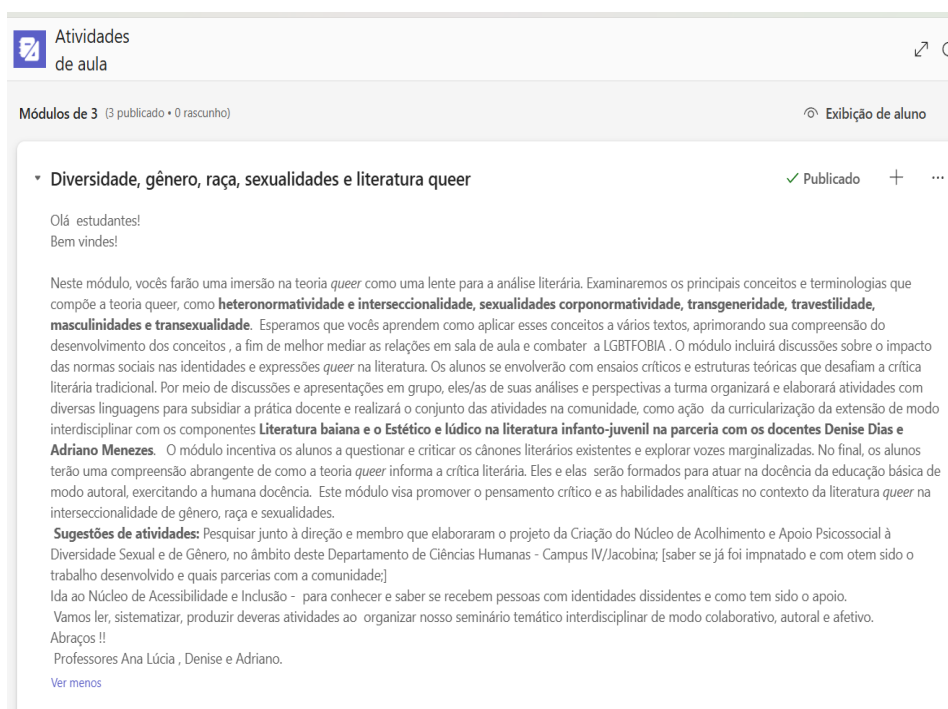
Atividades de aula

Módulos de 3 (3 publicado • 0 rascunho)

Exibição de aluno

Diversidade, gênero, raça, sexualidades e literatura queer

✓ Publicado

Olá estudantes!
Bem vindes!

Neste módulo, vocês farão uma imersão na teoria *queer* como uma lente para a análise literária. Examinaremos os principais conceitos e terminologias que compõe a teoria queer, como **heteronormatividade e interseccionalidade, sexualidades corponormatividade, transgeneridade, travestilidade, masculinidades e transexualidade**. Esperamos que vocês aprendem como aplicar esses conceitos a vários textos, aprimorando sua compreensão do desenvolvimento dos conceitos , a fim de melhor mediar as relações em sala de aula e combater a LGBTFOBIA . O módulo incluirá discussões sobre o impacto das normas sociais nas identidades e expressões *queer* na literatura. Os alunos se envolverão com ensaios críticos e estruturas teóricas que desafiam a crítica literária tradicional. Por meio de discussões e apresentações em grupo, eles/as de suas análises e perspectivas a turma organizará e elaborará atividades com diversas linguagens para subsidiar a prática docente e realizará o conjunto das atividades na comunidade, como ação da curricularização da extensão de modo interdisciplinar com os componentes **Literatura baiana e o Estético e lúdico na literatura infanto-juvenil na parceria com os docentes Denise Dias e Adriano Menezes**. O módulo incentiva os alunos a questionar e criticar os cânones literários existentes e explorar vozes marginalizadas. No final, os alunos terão uma compreensão abrangente de como a teoria *queer* informa a crítica literária. Eles e elas serão formados para atuar na docência da educação básica de modo autoral, exercitando a humana docência. Este módulo visa promover o pensamento crítico e as habilidades analíticas no contexto da literatura *queer* na interseccionalidade de gênero, raça e sexualidades.
**Sugestões de atividades:** Pesquisar junto à direção e membro que elaboraram o projeto da Criação do Núcleo de Acolhimento e Apoio Psicossocial à Diversidade Sexual e de Gênero, no âmbito deste Departamento de Ciências Humanas - Campus IV/Jacobina; [saber se já foi impnatado e com otem sido o trabalho desenvolvido e quais parcerias com a comunidade;]
Ida ao Núcleo de Acessibilidade e Inclusão - para conhecer e saber se recebem pessoas com identidades dissidentes e como tem sido o apoio.
Vamos ler, sistematizar, produzir deveras atividades ao organizar nosso seminário temático interdisciplinar de modo colaborativo, autoral e afetivo.
Abraços !!
Professores Ana Lúcia , Denise e Adriano.

Ver menos